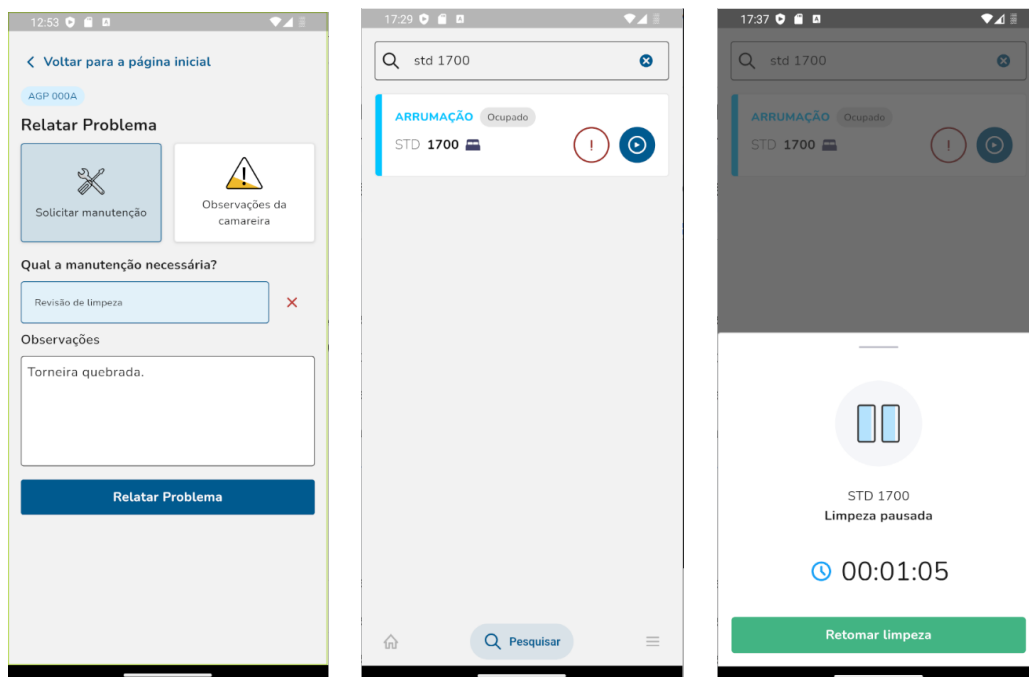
12:53

Voltar para a página inicial

AGP 000A

Relatar Problema

Solicitar manutenção

Observações da camareira

Qual a manutenção necessária?

Revisão de limpeza

Observações

Torneira quebrada.

Relatar Problema

17:29

std 1700

ARRUMAÇÃO Ocupado

STD 1700

Pesquisar

17:37

std 1700

ARRUMAÇÃO Ocupado

STD 1700

STD 1700

Limpeza pausada

00:01:05

Retomar limpeza